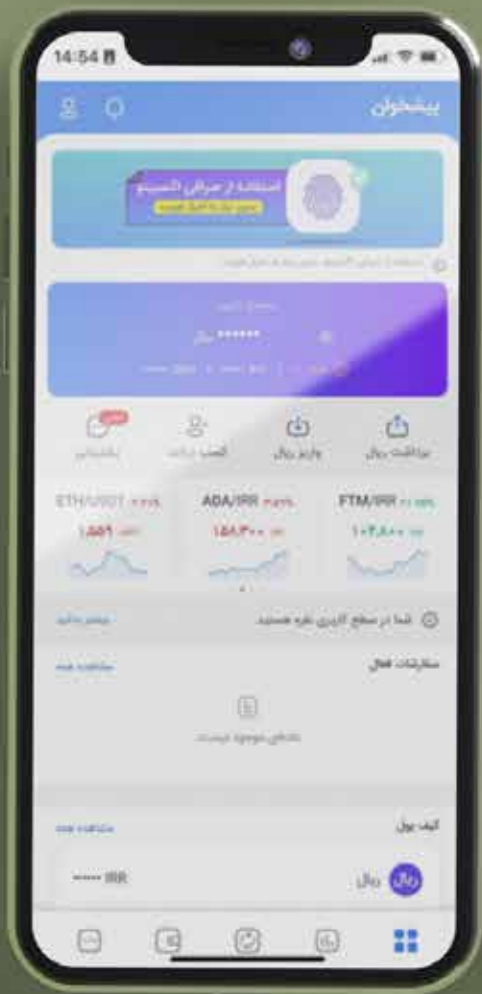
14:54

پیشخوان

استفاده از صرافی اکسیر

****** ریال

برداشت ریال
واریز ریال
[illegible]
پشتیبانی

FTM/IRR
۱۰۳,۸۰۰
ADA/IRR
۱۵۸,۳۰۰
ETH/USDT
۱,۵۵۹

شما در سطح کاربری نقره هستید.
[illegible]

سفارشات فعال
مشاهده همه
سفارشی موجود نیست

کیف پول
مشاهده همه
ریال
****** IRR